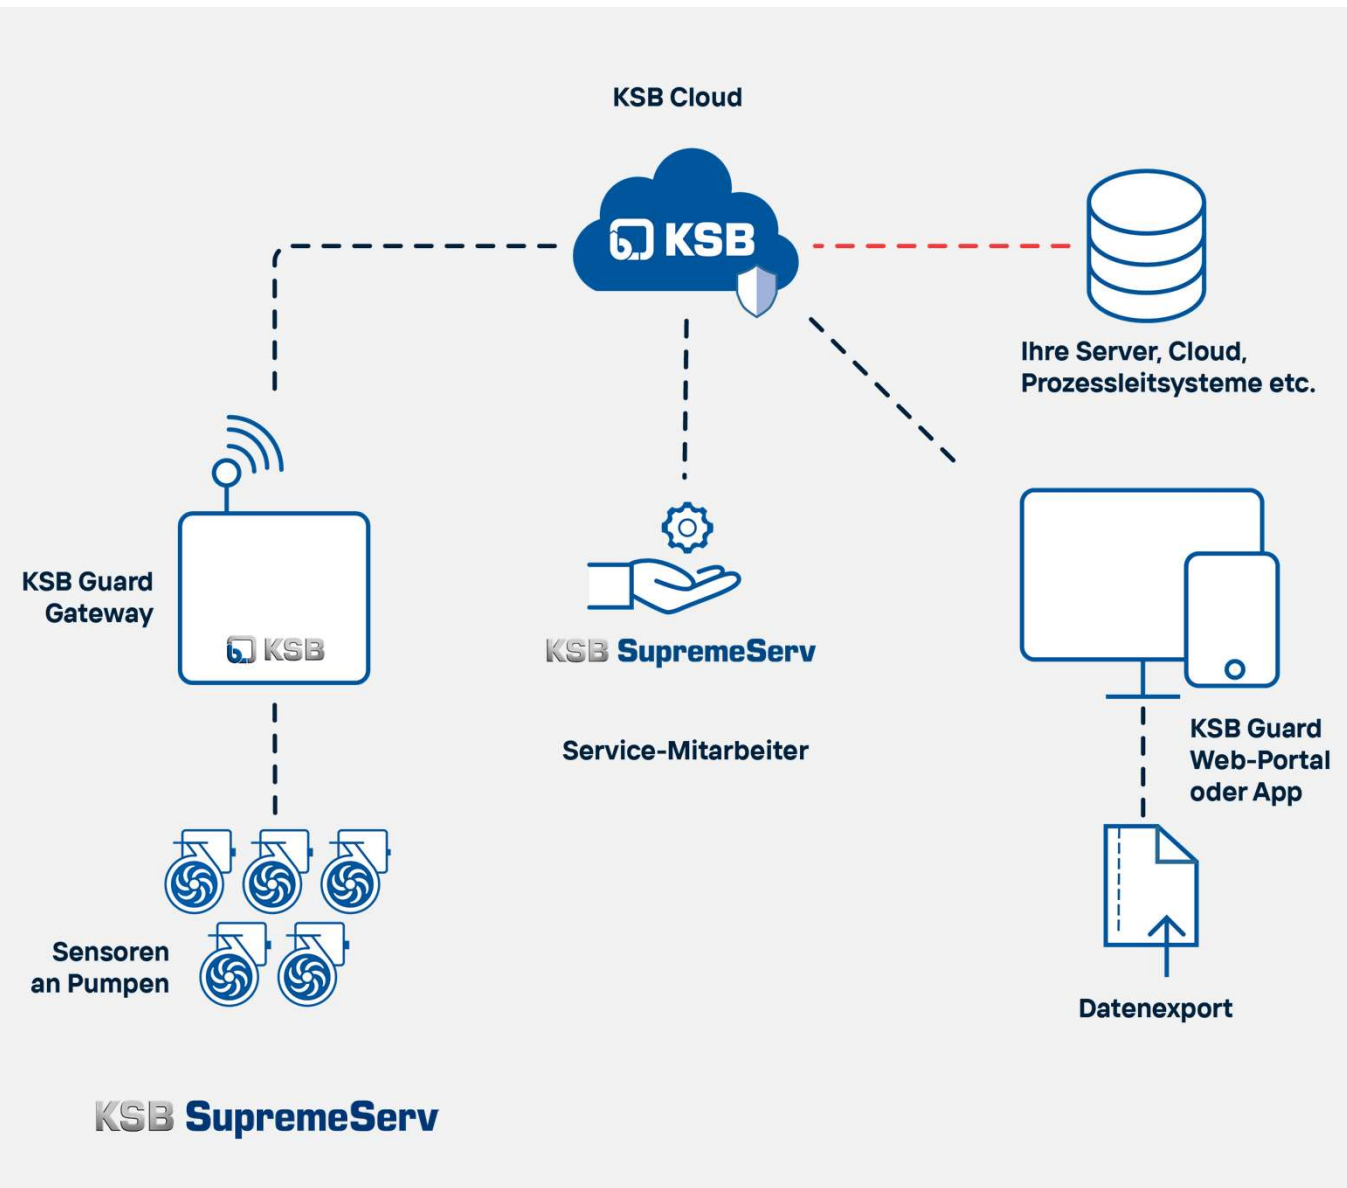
KSB Cloud

KSB

Ihre Server, Cloud, Prozessleitsysteme etc.

KSB Guard Gateway

KSB

KSB SupremeServ

Service-Mitarbeiter

KSB Guard Web-Portal oder App

Sensoren an Pumpen

Datenexport

KSB SupremeServ